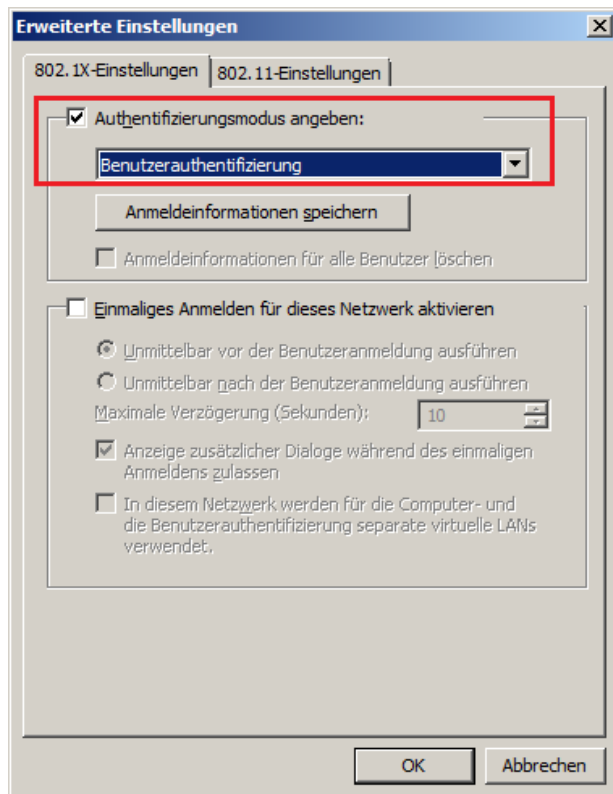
Erweiterte Einstellungen

802.1X-Einstellungen | 802.11-Einstellungen

Authentifizierungsmodus angeben:

Benutzerauthentifizierung

Anmeldeinformationen speichern

Anmeldeinformationen für alle Benutzer löschen

Einmaliges Anmelden für dieses Netzwerk aktivieren

Unmittelbar vor der Benutzeranmeldung ausführen

Unmittelbar nach der Benutzeranmeldung ausführen

Maximale Verzögerung (Sekunden): 10

Anzeige zusätzlicher Dialoge während des einmaligen Anmeldens zulassen

In diesem Netzwerk werden für die Computer- und die Benutzerauthentifizierung separate virtuelle LANs verwendet.

OK Abbrechen